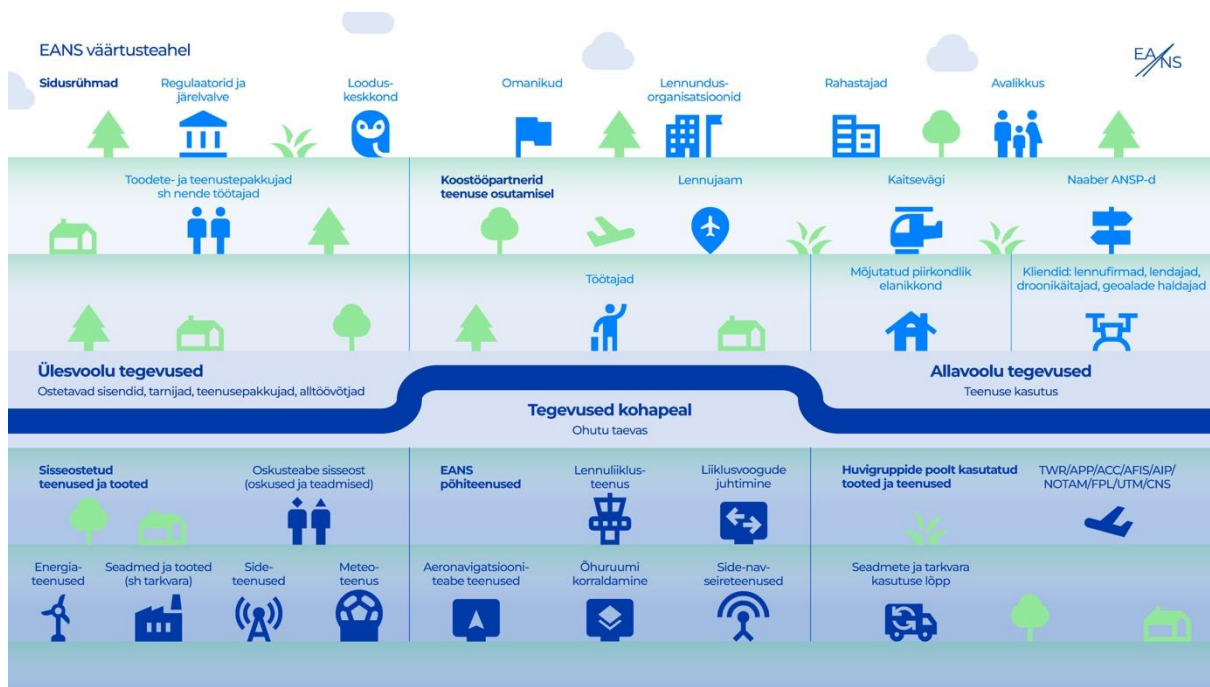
EANS väärtusteahel

EANS

Sidusrühmad

Regulaatorid ja järelvalve

Loodus-keskkond

Omanikud

Lennundus-organisatsioonid

Rahastajad

Avalikkus

Toodete- ja teenustepakkujad sh nende töötajad

Koostööpartnerid teenuse osutamisel

Lennujaam

Kaitsevägi

Naaber ANSP-d

Töötajad

Mõjutatud piirkondlik elanikkond

Kliendid: lennufirmad, lendajad, droonikäitajad, geoalade haldajad

Ülesvoolu tegevused

Ostetavad sisendid, tarnijad, teenusepakkujad, alltöövõtjad

Tegevused kohapeal

Ohutu taevas

Allavoolu tegevused

Teenuse kasutus

Sisseostetud teenused ja tooted

Oskusteabe sisseost (oskused ja teadmised)

EANS põhiteenused

Lennuliiklus-teenus

Liiklusvoogude juhtimine

Huvigruppide poolt kasutatud tooted ja teenused

TWR/APP/ACC/AFIS/AIP/NOTAM/FPL/UTM/CNS

Energia-teenused

Seadmed ja tooted (sh tarkvara)

Side-teenused

Meteo-teenus

Aeronavigatsiooni-teabe teenused

Õhuruumi korraldamine

Side-nav-seireteenused

Seadmete ja tarkvara kasutuse lõpp